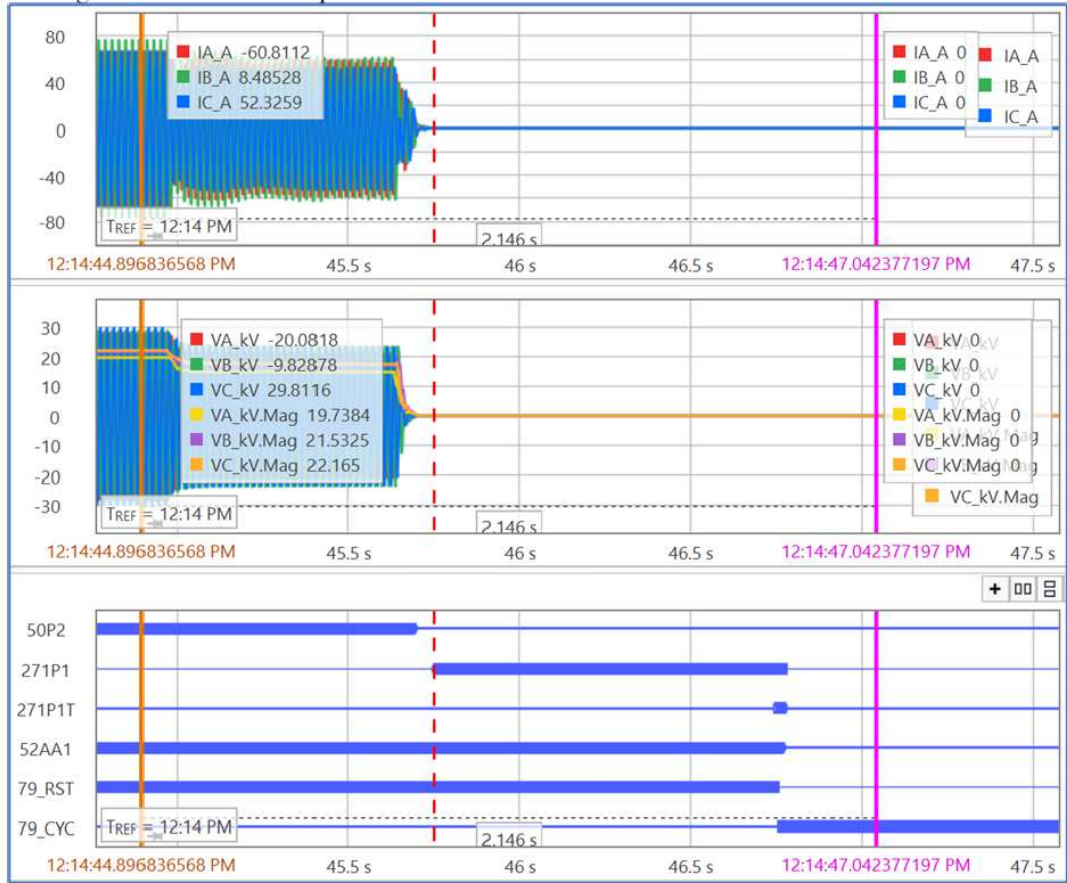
80
40
0
-40
-80

IA_A -60.8112
IB_A 8.48528
IC_A 52.3259

IA_A 0
IB_A 0
IC_A 0

IA_A
IB_A
IC_A

TREF = 12:14 PM
2.146 s
12:14:44.896836568 PM
45.5 s
46 s
46.5 s
12:14:47.042377197 PM
47.5 s

30
20
10
0
-10
-20
-30

VA_kV -20.0818
VB_kV -9.82878
VC_kV 29.8116
VA_kV.Mag 19.7384
VB_kV.Mag 21.5325
VC_kV.Mag 22.165

VA_kV 0
VB_kV 0
VC_kV 0
VA_kV.Mag 0
VB_kV.Mag 0
VC_kV.Mag 0

VC_kV.Mag

TREF = 12:14 PM
2.146 s
12:14:44.896836568 PM
45.5 s
46 s
46.5 s
12:14:47.042377197 PM
47.5 s

50P2
271P1
271P1T
52AA1
79_RST
79_CYC

TREF = 12:14 PM
2.146 s
12:14:44.896836568 PM
45.5 s
46 s
46.5 s
12:14:47.042377197 PM
47.5 s